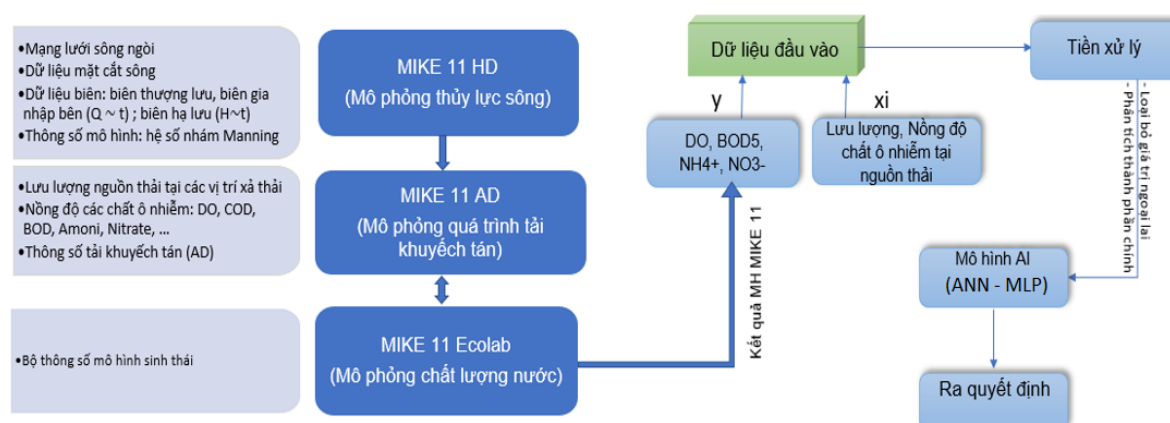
•Mạng lưới sông ngòi
•Dữ liệu mặt cắt sông
•Dữ liệu biên: biên thượng lưu, biên gia nhập bên (Q ~ t) ; biên hạ lưu (H~t)
•Thông số mô hình: hệ số nhám Manning

MIKE 11 HD
(Mô phỏng thủy lực sông)

•Lưu lượng nguồn thải tại các vị trí xả thải
•Nồng độ các chất ô nhiễm: DO, COD, BOD, Amoni, Nitrate, ...
•Thông số tải khuyếch tán (AD)

MIKE 11 AD
(Mô phỏng quá trình tải khuyếch tán)

•Bộ thông số mô hình sinh thái

MIKE 11 Ecolab
(Mô phỏng chất lượng nước)

Kết quả MH MIKE 11

Dữ liệu đầu vào

y

xi

DO, BOD5, NH4+, NO3-

Lưu lượng, Nồng độ chất ô nhiễm tại nguồn thải

Tiền xử lý

- Loại bỏ giá trị ngoại lai
- Phân tích thành phần chính

Mô hình AI
(ANN - MLP)

Ra quyết định